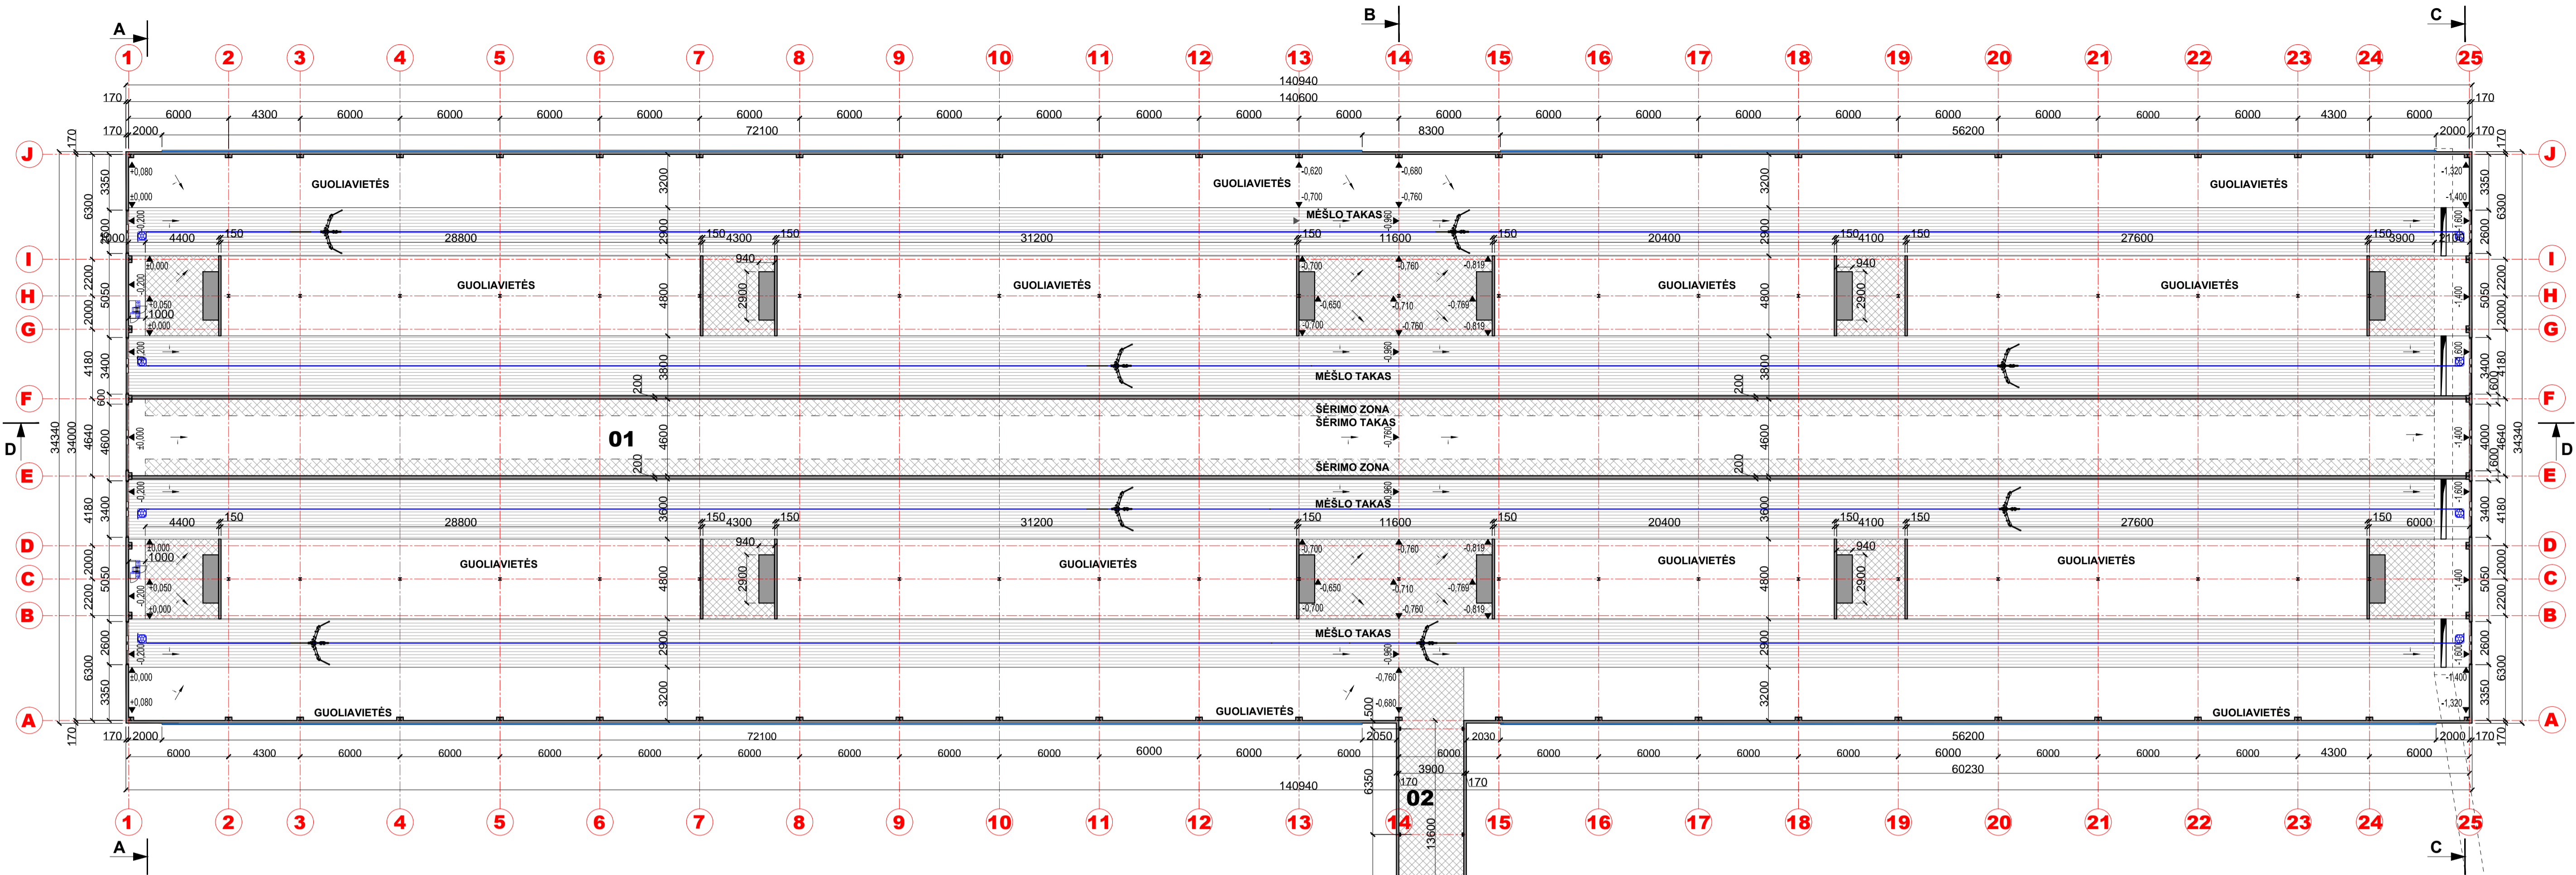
A B C

1 2 3 4 5 6 7 8 9 10 11 12 13 14 15 16 17 18 19 20 21 22 23 24 25

140940
140600
170 6000 4300 6000 6000 6000 6000 6000 6000 6000 6000 6000 6000 6000 6000 6000 6000 6000 6000 6000 6000 6000 6000 4300 6000 170
170 2000 72100 8300 56200 2000 170

J
GUOLIAVIETĖS
GUOLIAVIETĖS
GUOLIAVIETĖS
MĖŠLO TAKAS
4400 150 28800 31200 150 4300 150 150 11600 150 20400 150 4100 150 27600 150 3900
I
H
GUOLIAVIETĖS
GUOLIAVIETĖS
GUOLIAVIETĖS
GUOLIAVIETĖS
940
2900
1000
G
MĖŠLO TAKAS
F
ŠĖRIMO ZONA
ŠĖRIMO TAKAS
01
ŠĖRIMO ZONA
E
MĖŠLO TAKAS
4400 150 28800 31200 150 4300 150 150 11600 150 20400 150 4100 150 27600 150 6000
D
GUOLIAVIETĖS
GUOLIAVIETĖS
GUOLIAVIETĖS
GUOLIAVIETĖS
C
B
MĖŠLO TAKAS
GUOLIAVIETĖS
GUOLIAVIETĖS
GUOLIAVIETĖS
A

170 2000 72100 2050 2030 56200 2000 170
6000 4300 6000 6000 6000 6000 6000 6000 6000 6000 6000 6000 6000 6000 6000 6000 6000 6000 6000 6000 6000 6000 4300 6000
3900
60230
140940
170 170
6350
02
13600

1 2 3 4 5 6 7 8 9 10 11 12 13 14 15 16 17 18 19 20 21 22 23 24 25
A C
D D